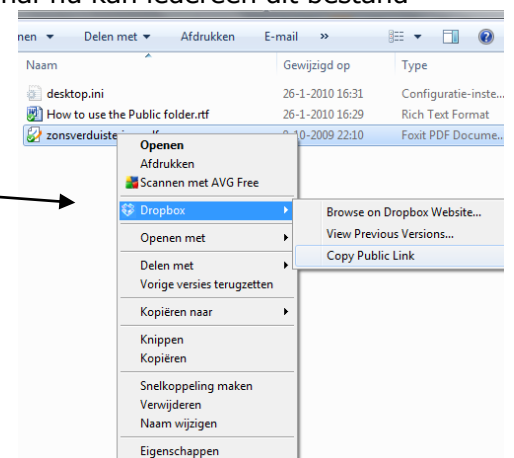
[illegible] nu kan iedereen dit bestand

nen ▾ Delen met ▾ Afdrukken E-mail »

Naam

Gewijzigd op

Type

desktop.ini

26-1-2010 16:31

Configuratie-inste...

How to use the Public folder.rtf

26-1-2010 16:29

Rich Text Format

zonsverduiste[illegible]

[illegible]-10-2009 22:10

Foxit PDF Docume...

Openen
Afdrukken
Scannen met AVG Free
Dropbox
Openen met
Delen met
Vorige versies terugzetten
Kopiëren naar
Knippen
Kopiëren
Snelkoppeling maken
Verwijderen
Naam wijzigen
Eigenschappen

Browse on Dropbox Website...
View Previous Versions...
Copy Public Link